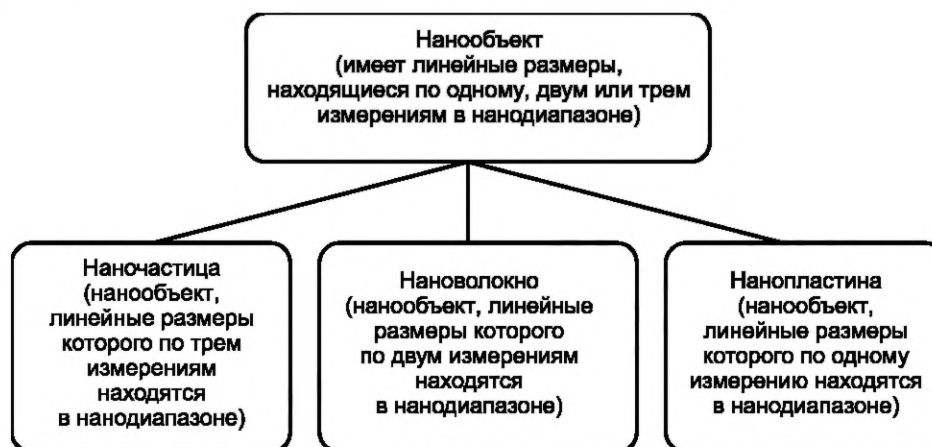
Нанообъект (имеет линейные размеры, находящиеся по одному, двум или трем измерениям в нанодиапазоне)

Наночастица (нанообъект, линейные размеры которого по трем измерениям находятся в нанодиапазоне)

Нановолокно (нанообъект, линейные размеры которого по двум измерениям находятся в нанодиапазоне)

Нанопластина (нанообъект, линейные размеры которого по одному измерению находятся в нанодиапазоне)